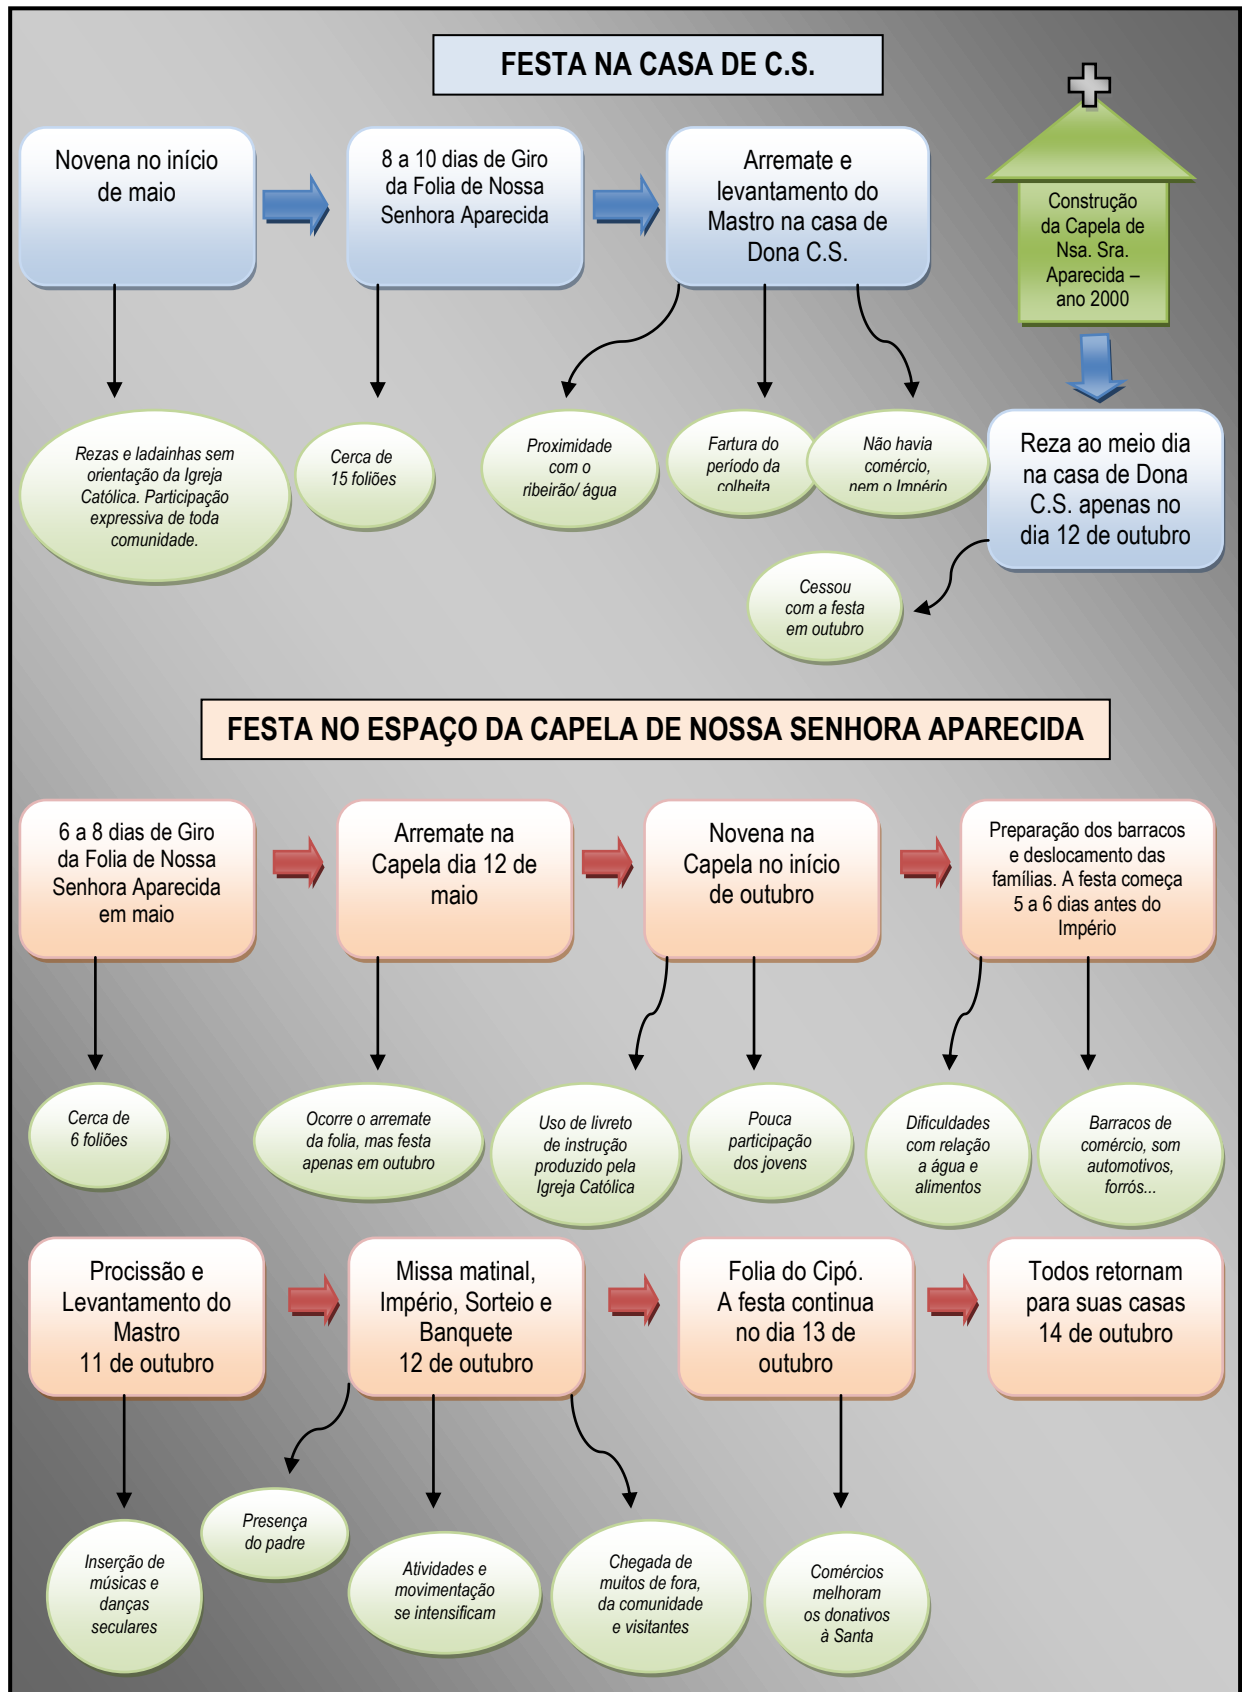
FESTA NA CASA DE C.S.

Novena no início de maio

8 a 10 dias de Giro da Folia de Nossa Senhora Aparecida

Arremate e levantamento do Mastro na casa de Dona C.S.

Construção da Capela de Nsa. Sra. Aparecida – ano 2000

Rezas e ladainhas sem orientação da Igreja Católica. Participação expressiva de toda comunidade.

Cerca de 15 foliões

Proximidade com o ribeirão/ água

Fartura do período da colheita

Não havia comércio, nem o Império

Reza ao meio dia na casa de Dona C.S. apenas no dia 12 de outubro

Cessou com a festa em outubro

FESTA NO ESPAÇO DA CAPELA DE NOSSA SENHORA APARECIDA

6 a 8 dias de Giro da Folia de Nossa Senhora Aparecida em maio

Arremate na Capela dia 12 de maio

Novena na Capela no início de outubro

Preparação dos barracos e deslocamento das famílias. A festa começa 5 a 6 dias antes do Império

Cerca de 6 foliões

Ocorre o arremate da folia, mas festa apenas em outubro

Uso de livreto de instrução produzido pela Igreja Católica

Pouca participação dos jovens

Dificuldades com relação a água e alimentos

Barracos de comércio, som automotivos, forrós...

Procissão e Levantamento do Mastro 11 de outubro

Missa matinal, Império, Sorteio e Banquete 12 de outubro

Folia do Cipó. A festa continua no dia 13 de outubro

Todos retornam para suas casas 14 de outubro

Inserção de músicas e danças seculares

Presença do padre

Atividades e movimentação se intensificam

Chegada de muitos de fora, da comunidade e visitantes

Comércios melhoram os donativos à Santa